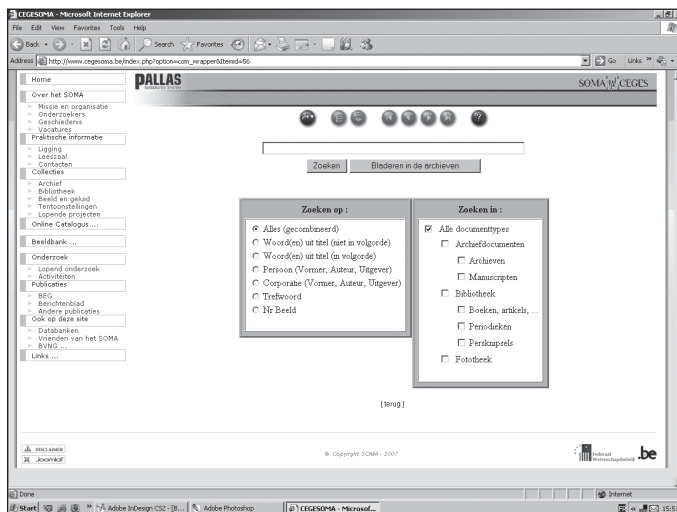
CEGESOMA - Microsoft Internet Explorer

File Edit View Favorites Tools Help

Back Search Favorites

Address http://www.cegesoma.be/index.php?option=com_wrapper&Itemid=56

Go Links

Home

Over het SOMA

Missie en organisatie
Onderzoekers
Geschiedenis
Vacatures

Praktische informatie

Ligging
Leeszaal
Contacten

Collecties

Archief
Bibliotheek
Beeld en geluid
Tentoonstellingen
Lopende projecten

Online Catalogus ...

Beeldbank ...

Onderzoek

Lopend onderzoek
Activiteiten

Publicaties

BEG
Berichtenblad
Andere publicaties

Ook op deze site

Databanken
Vrienden van het SOMA
BVNG ...

Links ...

PALLAS

SOMA CEGES

Zoeken | Bladeren in de archieven

Zoeken op :

Alles (gecombineerd)
Woord(en) uit titel (niet in volgorde)
Woord(en) uit titel (in volgorde)
Persoon (Vormer, Auteur, Uitgever)
Corporatie (Vormer, Auteur, Uitgever)
Trefwoord
Nr Beeld

Zoeken in :

Alle documenttypes
Archiefdocumenten
Archieven
Manuscripten
Bibliotheek
Boeken, artikels, ...
Periodieken
Persknipsels
Fototheek

[terug]

DISCLAIMER
Joomla!

© Copyright SOMA - 2007

Federaal Wetenschapsbeleid .be

Done

Internet

Start | Adobe InDesign CS2 - [B... | Adobe Photoshop | CEGESOMA - Microsof... | 15:5